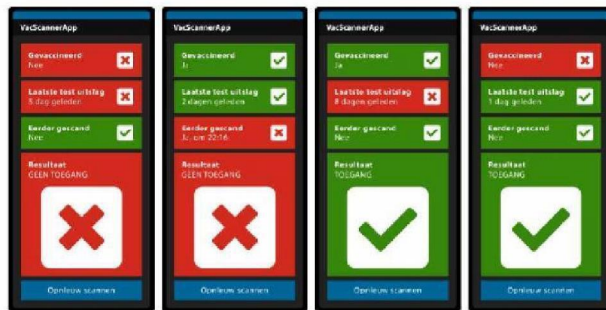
VacScannerApp

Gevaccineerd
Nee

Laatste test uitslag
5 dag geleden

Eerder gescand
Nee

Resultaat
GEEN TOEGANG

Opnieuw scannen

VacScannerApp

Gevaccineerd
Ja

Laatste test uitslag
2 dagen geleden

Eerder gescand
Ja, om 22:16

Resultaat
GEEN TOEGANG

Opnieuw scannen

VacScannerApp

Gevaccineerd
Ja

Laatste test uitslag
8 dagen geleden

Eerder gescand
Nee

Resultaat
TOEGANG

Opnieuw scannen

VacScannerApp

Gevaccineerd
Nee

Laatste test uitslag
1 dag geleden

Eerder gescand
Nee

Resultaat
TOEGANG

Opnieuw scannen